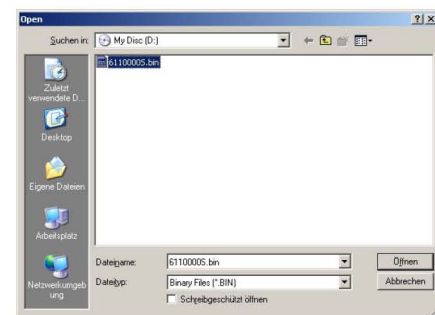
Open

?

X

Suchen in:

My Disc (D:)

61100005.bin

Zuletzt verwendete D...

Desktop

Eigene Dateien

Arbeitsplatz

Netzwerkumgebung

Dateiname:

61100005.bin

Öffnen

Dateityp:

Binary Files (*.BIN)

Abbrechen

Schreibgeschützt öffnen